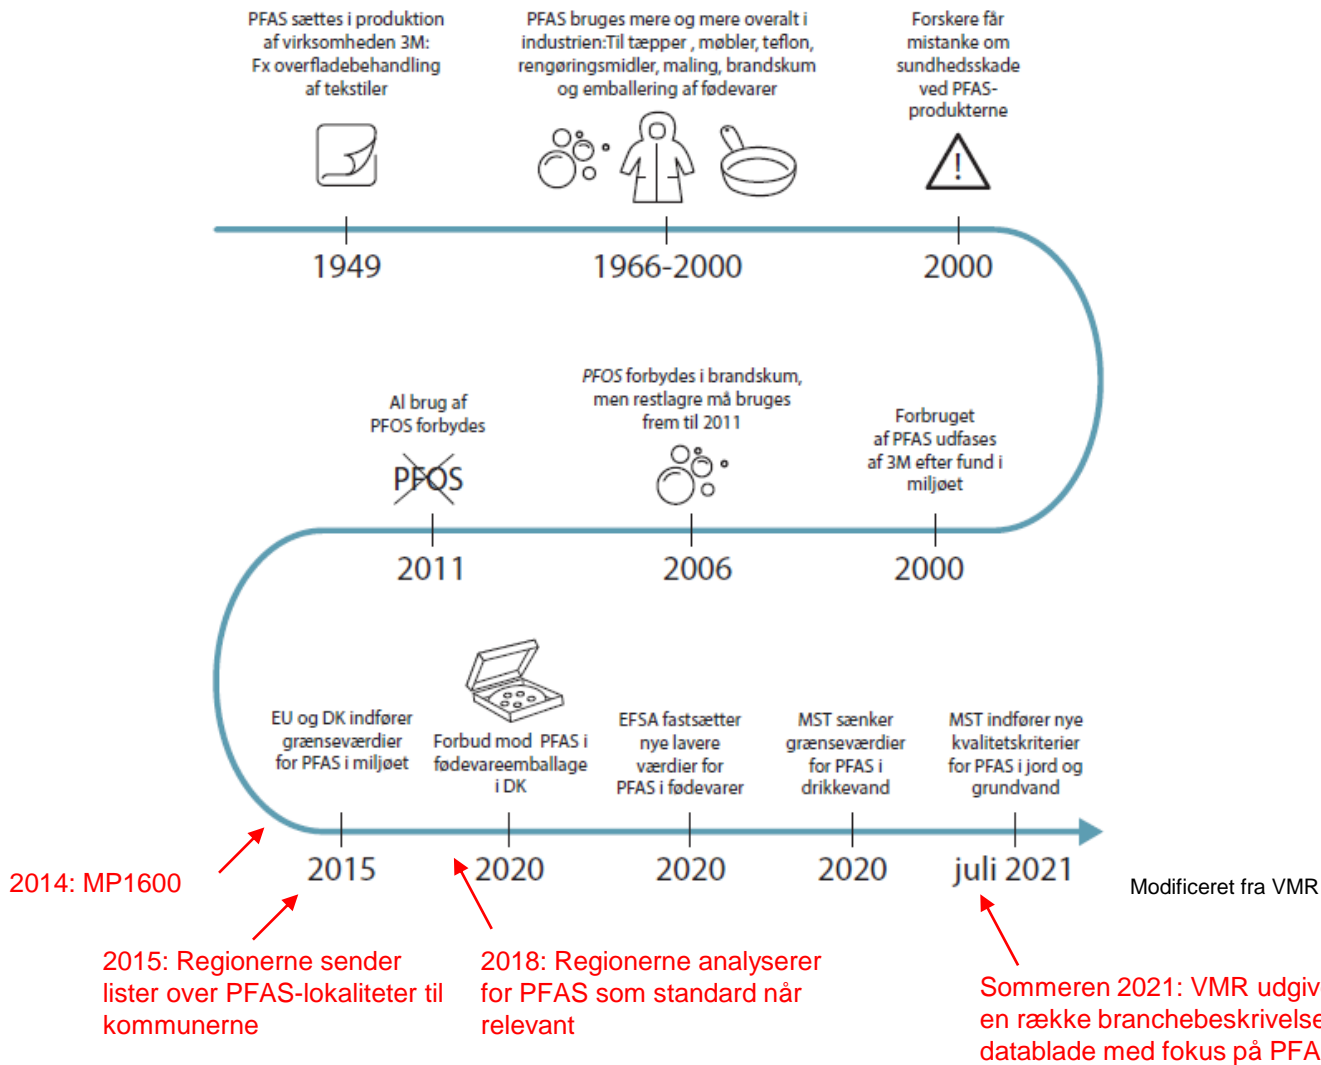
PFAS sættes i produktion af virksomheden 3M: Fx overfladebehandling af tekstiler

PFAS bruges mere og mere overalt i industrien:Til tæpper , møbler, teflon, rengøringsmidler, maling, brandskum og emballering af fødevarer

Forskere får mistanke om sundhedsskade ved PFAS-produkterne

1949

1966-2000

2000

Al brug af PFOS forbydes

PFOS

PFOS forbydes i brandskum, men restlagre må bruges frem til 2011

Forbruget af PFAS udfases af 3M efter fund i miljøet

2011

2006

2000

EU og DK indfører grænseværdier for PFAS i miljøet

Forbud mod PFAS i fødevareemballage i DK

EFSA fastsætter nye lavere værdier for PFAS i fødevarer

MST sænker grænseværdier for PFAS i drikkevand

MST indfører nye kvalitetskriterier for PFAS i jord og grundvand

2015

2020

2020

2020

juli 2021

Modificeret fra VMR

2014: MP1600

2015: Regionerne sender lister over PFAS-lokaliteter til kommunerne

2018: Regionerne analyserer for PFAS som standard når relevant

Sommeren 2021: VMR udgiv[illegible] en række branchebeskrivelse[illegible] datablade med fokus på PFA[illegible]